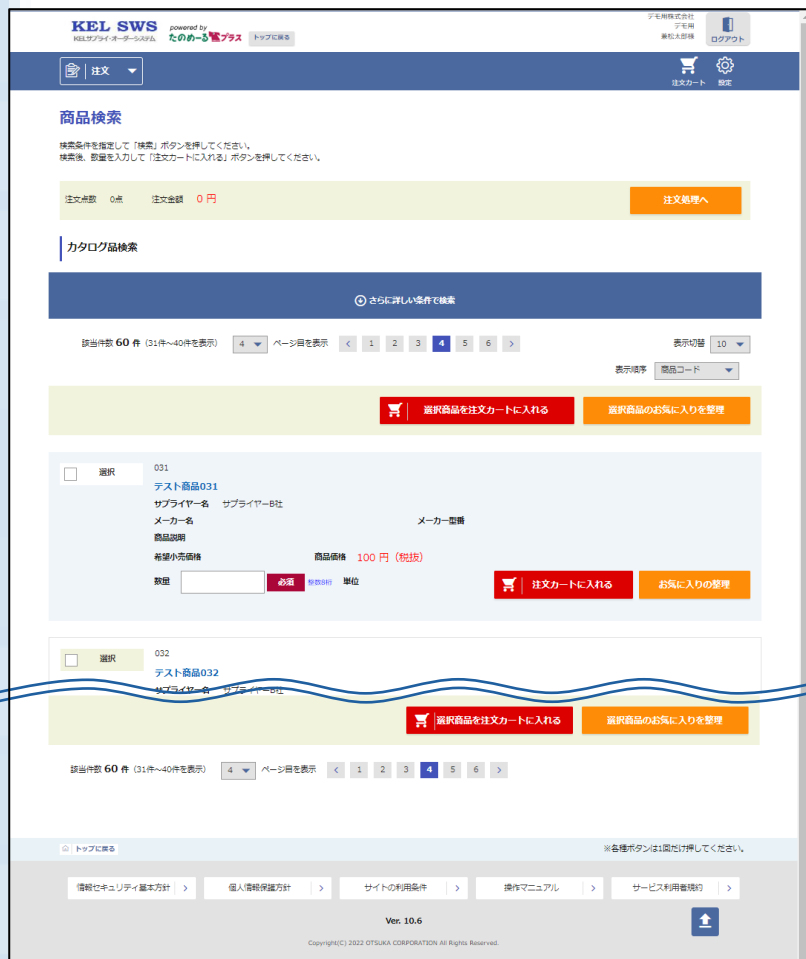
KEL SWS
KELサプライ・オーダーシステム
powered by
たのめーる プラス
トップに戻る

デモ用株式会社
デモ用
兼松太郎様
ログアウト

注文
注文カート
設定

商品検索

検索条件を指定して「検索」ボタンを押してください。
検索後、数量を入力して「注文カートに入れる」ボタンを押してください。

注文点数 0点 注文金額 0 円
注文処理へ

カタログ品検索

さらに詳しい条件で検索

該当件数 60 件 (31件～40件を表示) 4 ページ目を表示 < 1 2 3 4 5 6 >
表示切替 10
表示順序 商品コード

選択商品を注文カートに入れる
選択商品のお気に入りを整理

選択
031
テスト商品031
サプライヤー名 サプライヤーB社
メーカー名
メーカー型番
商品説明
希望小売価格
商品価格 100 円（税抜）
数量
必須
整数8桁
単位
注文カートに入れる
お気に入りの整理

選択
032
テスト商品032
サプライヤー名 サプライヤーB社

選択商品を注文カートに入れる
選択商品のお気に入りを整理

該当件数 60 件 (31件～40件を表示) 4 ページ目を表示 < 1 2 3 4 5 6 >

トップに戻る
※各種ボタンは1回だけ押してください。

情報セキュリティ基本方針
個人情報保護方針
サイトの利用条件
操作マニュアル
サービス利用者規約

Ver. 10.6

Copyright(C) 2022 OTSUKA CORPORATION All Rights Reserved.